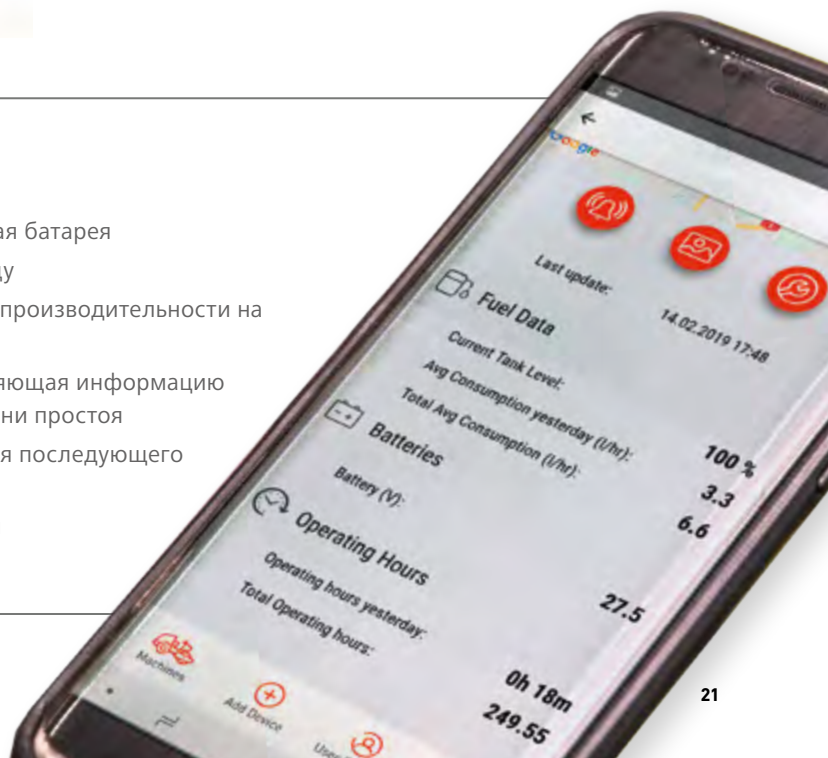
ая батарея
у
производительности на

нющая информацию
ни простоя
я последующего

Google

Last update: 14.02.2019 17:48

Fuel Data
Current Tank Level: 100 %
Avg Consumption yesterday (l/hr): 3.3
Total Avg Consumption (l/hr): 6.6

Batteries
Battery (V): 27.5

Operating Hours
Operating hours yesterday: 0h 18m
Total Operating hours: 249.55

Machines
Add Device
Use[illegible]

21